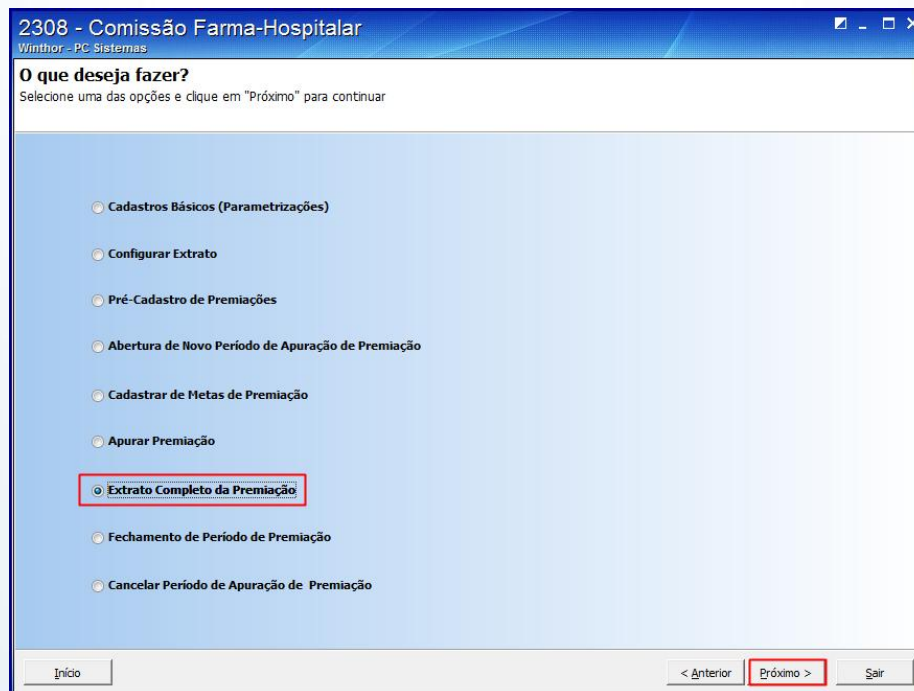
2308 - Comissão Farma-Hospitalar
Winthor - PC Sistemas

O que deseja fazer?
Selecione uma das opções e clique em "Próximo" para continuar

Cadastros Básicos (Parametrizações)

Configurar Extrato

Pré-Cadastro de Premiações

Abertura de Novo Período de Apuração de Premiação

Cadastrar de Metas de Premiação

Apurar Premiação

Extrato Completo da Premiação

Fechamento de Período de Premiação

Cancelar Período de Apuração de Premiação

Início

< Anterior

Próximo >

Sair